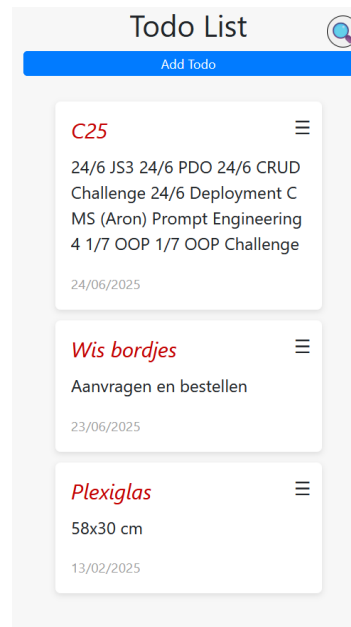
Todo List

Add Todo

C25

24/6 JS3 24/6 PDO 24/6 CRUD Challenge 24/6 Deployment CMS (Aron) Prompt Engineering 4 1/7 OOP 1/7 OOP Challenge

24/06/2025

Wis bordjes

Aanvragen en bestellen

23/06/2025

Plexiglas

58x30 cm

13/02/2025